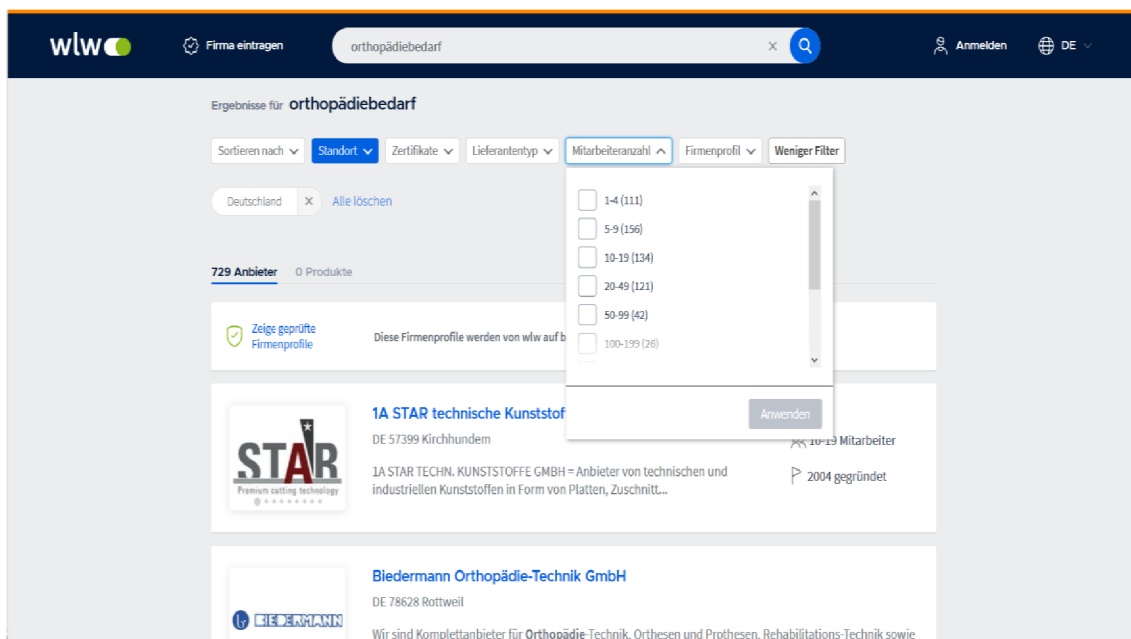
wlw

Firma eintragen

orthopädiebedarf

Anmelden

DE

Ergebnisse für orthopädiebedarf

Sortieren nach

Standort

Zertifikate

Lieferantentyp

Mitarbeiteranzahl

Firmenprofil

Weniger Filter

Deutschland

Alle löschen

1-4 (111)

5-9 (156)

10-19 (134)

20-49 (121)

50-99 (42)

100-199 (26)

Anwenden

729 Anbieter

0 Produkte

Zeige geprüfte Firmenprofile

Diese Firmenprofile werden von wlw auf b

STAR
Premium cutting technology

1A STAR technische Kunststof

DE 57399 Kirchhundem

1A STAR TECHN. KUNSTSTOFFE GMBH = Anbieter von technischen und industriellen Kunststoffen in Form von Platten, Zuschnitt...

10-19 Mitarbeiter

2004 gegründet

BIEDERMANN

Biedermann Orthopädie-Technik GmbH

DE 78628 Rottweil

Wir sind Komplettanbieter für Orthopädie-Technik, Orthesen und Prothesen, Rehabilitations-Technik sowie